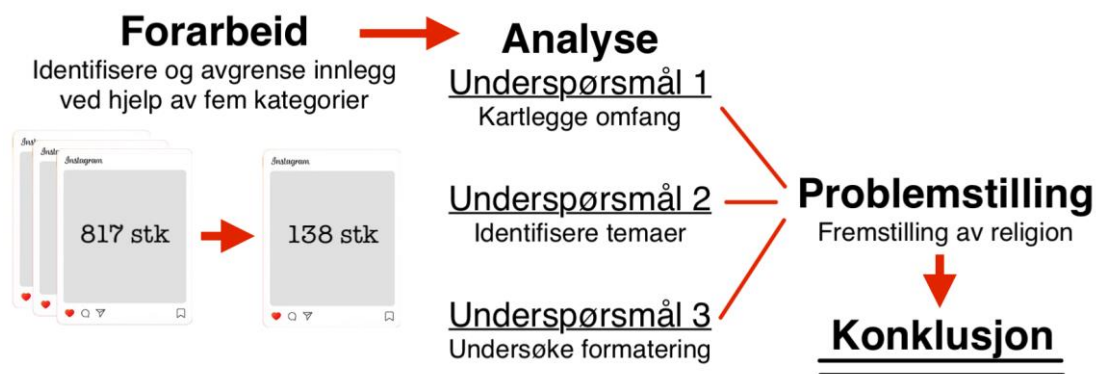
Forarbeid

Identifisere og avgrense innlegg ved hjelp av fem kategorier

Instagram

817 stk

Instagram

138 stk

Analyse

Underspørsmål 1

Kartlegge omfang

Underspørsmål 2

Identifisere temaer

Underspørsmål 3

Undersøke formatering

Problemstilling

Fremstilling av religion

Konklusjon